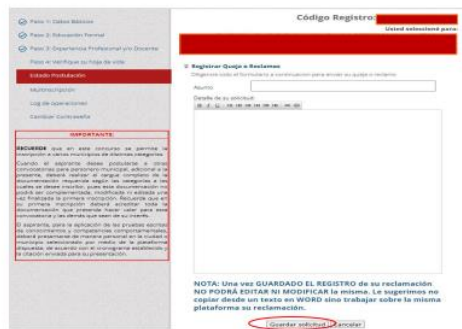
Paso 1: Datos Básicos

Paso 2: Educación Formal

Paso 3: Experiencia Profesional y/o Docente

Paso 4: Verifique su hoja de vida

Estado Postulación

Multiinscripción

Log de operaciones

Cambiar Contraseña

IMPORTANTE:

RECUERDE que en este concurso se permite la inscripción a varios municipios de distintas categorías.

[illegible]

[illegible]

Código Registro:

Usted seleccionó para

Registrar Queja o Reclamos

Diligencie todo el formulario a continuación para enviar su queja o reclamo

Asunto

Detalle de su solicitud

NOTA: Una vez GUARDADO EL REGISTRO de su reclamación NO PODRÁ EDITAR NI MODIFICAR la misma. Le sugerimos no copiar desde un texto en WORD sino trabajar sobre la misma plataforma su reclamación.

Guardar solicitud Cancelar